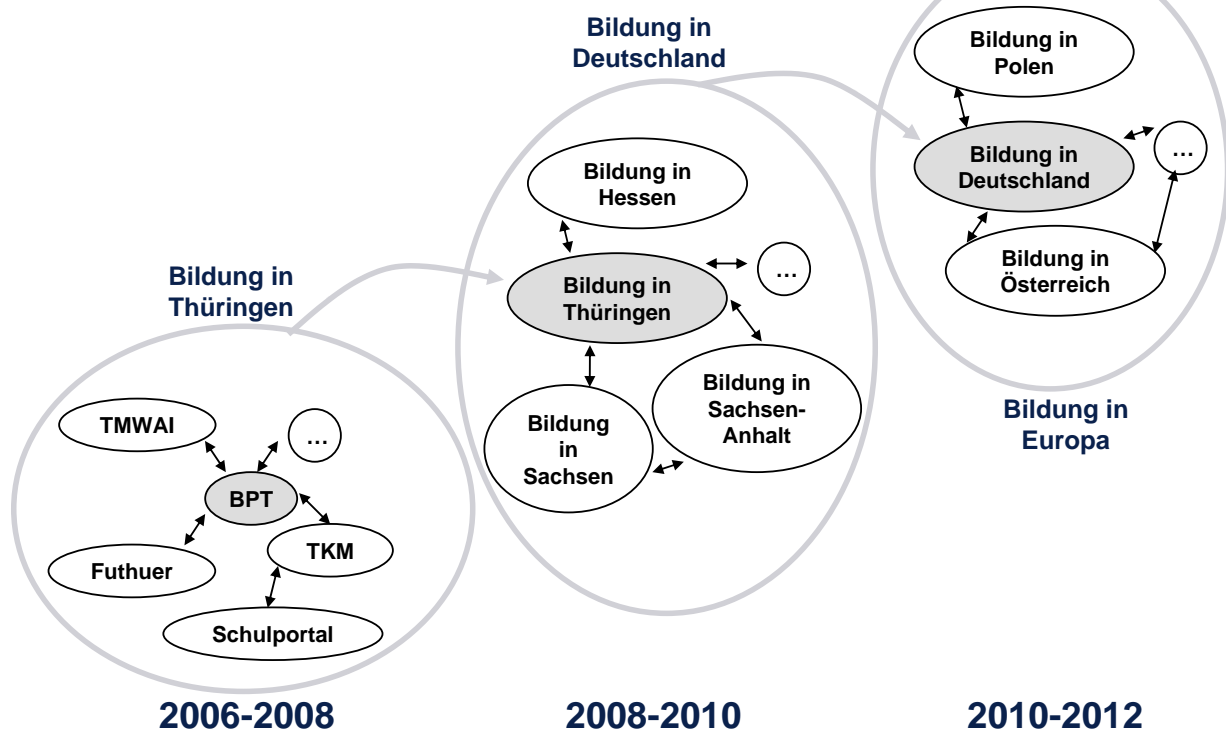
Bildung in Thüringen

TMWAI

…

BPT

Futhuer

TKM

Schulportal

2006-2008

Bildung in Deutschland

Bildung in Hessen

Bildung in Thüringen

…

Bildung in Sachsen

Bildung in Sachsen-Anhalt

2008-2010

Bildung in Polen

Bildung in Deutschland

…

Bildung in Österreich

Bildung in Europa

2010-2012